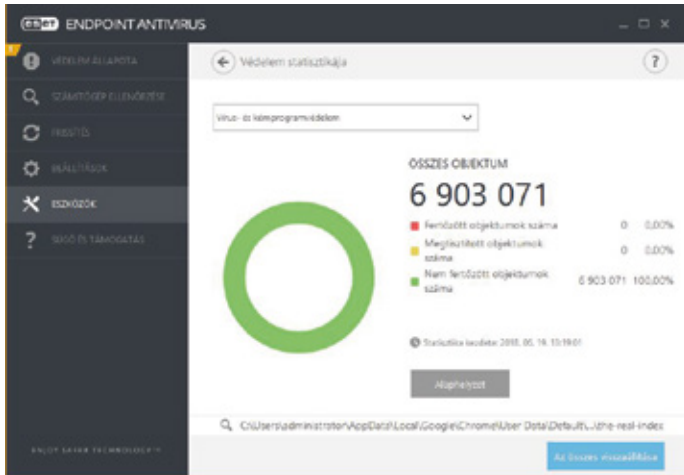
ESET ENDPOINT ANTIVIRUS

VÉDELMI ÁLLAPOTA
SZÁMÍTÓGÉP ELLENŐRZÉSE
FRISSÍTÉS
BEÁLLÍTÁSOK
ESZKÖZÖK
SÚGÓ ÉS TÁMOGATÁS

ENJOY SAFER TECHNOLOGY™

Védelem statisztikája

?

Vírus- és kémprogramvédelem

ÖSSZES OBJEKTUM
6 903 071

| | | |
|---|---|---|
| Fertőzött objektumok száma | 0 | 0,00% |
| Megtisztított objektumok száma | 0 | 0,00% |
| Nem fertőzött objektumok száma | 6 903 071 | 100,00% |

Statisztika kezdete: 2015. 05. 19. 13:19:01

Alaphelyzet

C:\Users\administrator\AppData\Local\Google\Chrome\User Data\Default\...the-real-index

Az összes visszaállítása